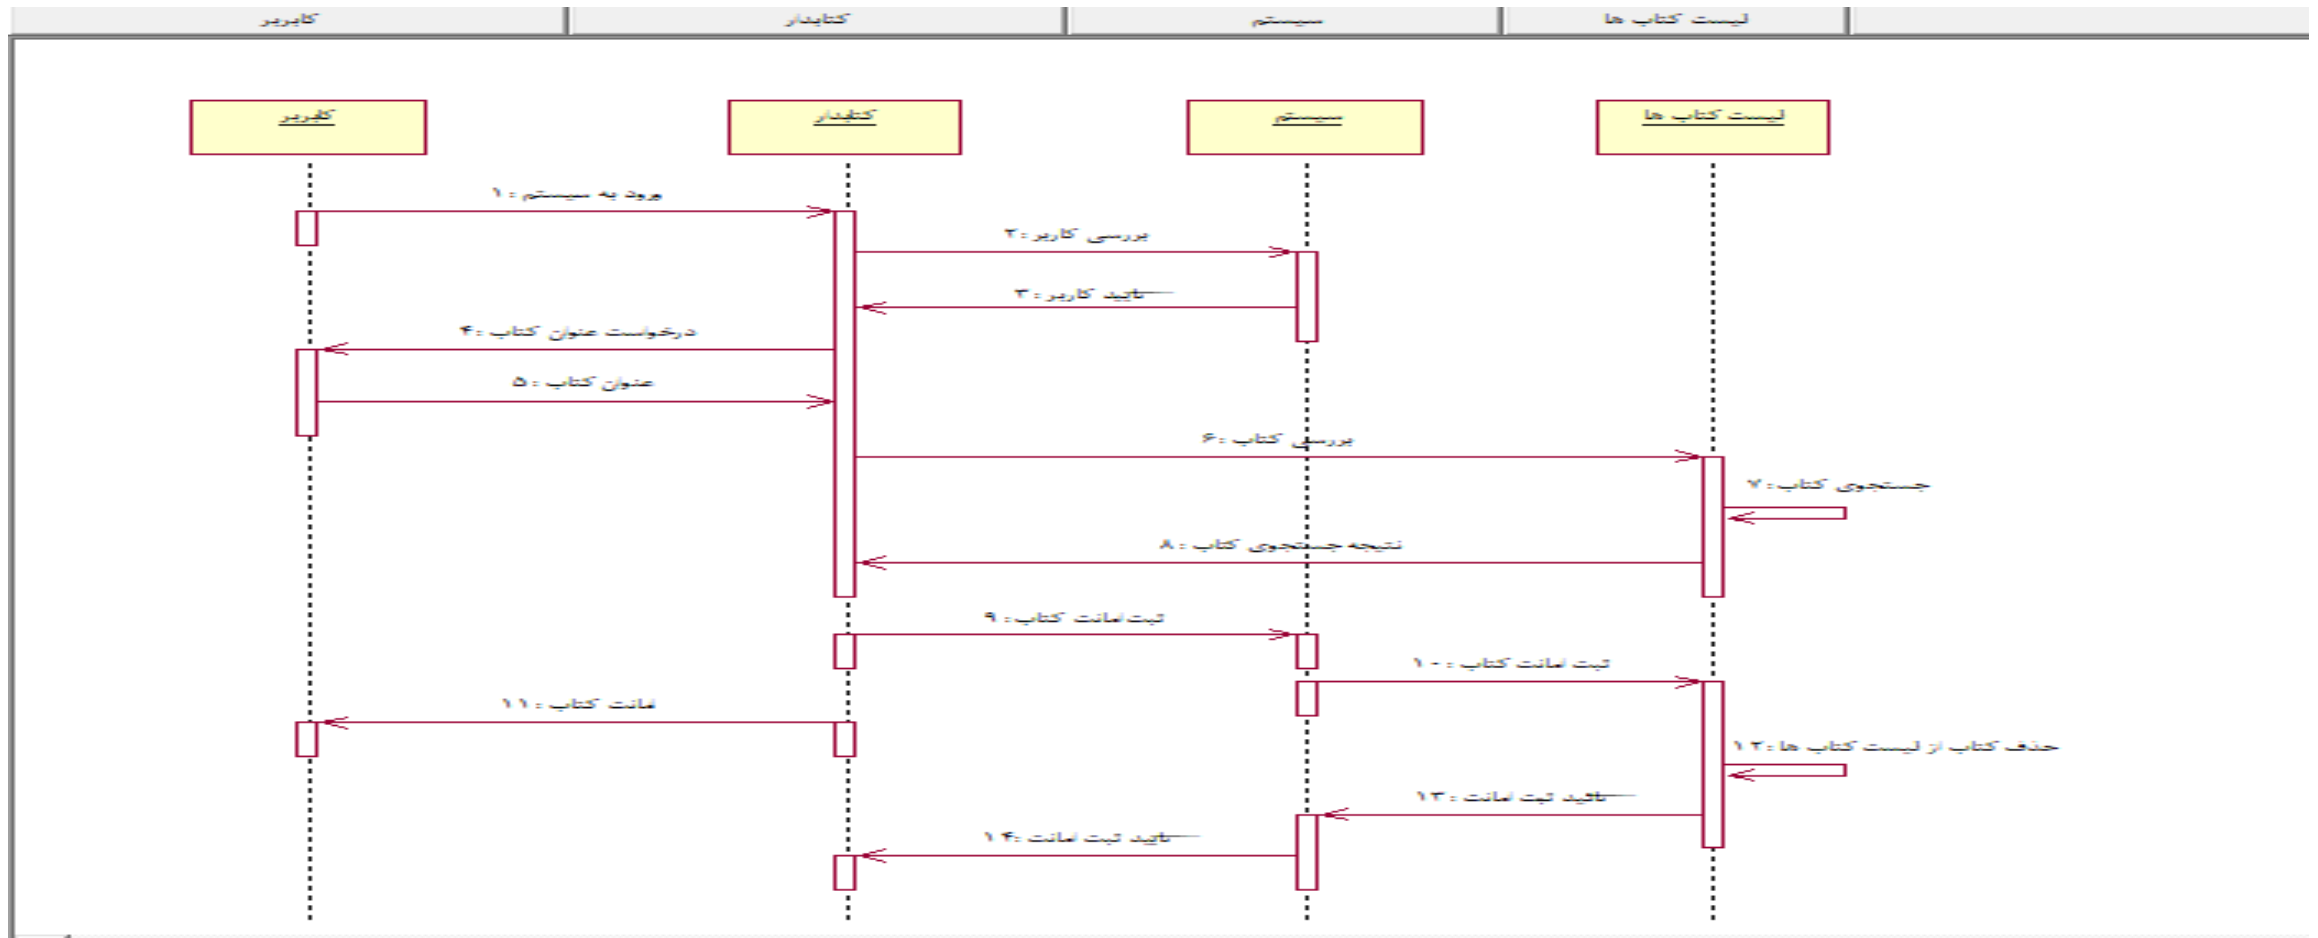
کاربر | کتابدار | سیستم | لیست کتاب ها

کاربر

کتابدار

سیستم

لیست کتاب ها

ورود به سیستم : ۱

بررسی کاربر : ۲

تایید کاربر : ۳

درخواست عنوان کتاب : ۴

عنوان کتاب : ۵

بررسی کتاب : ۶

جستجوی کتاب : ۷

نتیجه جستجوی کتاب : ۸

ثبت امانت کتاب : ۹

ثبت امانت کتاب : ۱۰

امانت کتاب : ۱۱

حذف کتاب از لیست کتاب ها : ۱۲

تایید ثبت امانت : ۱۳

تایید ثبت امانت : ۱۴